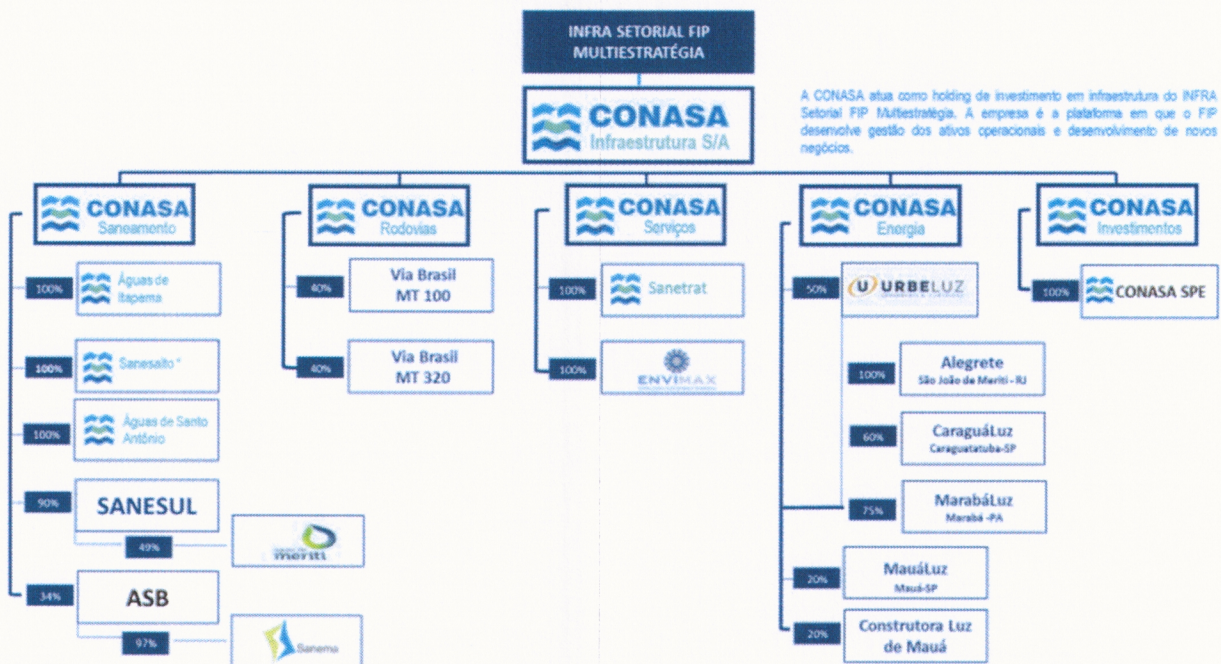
INFRA SETORIAL FIP MULTIESTRATÉGIA

CONASA Infraestrutura S/A

A CONASA atua como holding de investimento em infraestrutura do INFRA Setorial FIP Multiestratégia. A empresa é a plataforma em que o FIP desenvolve gestão dos ativos operacionais e desenvolvimento de novos negócios.

CONASA Saneamento

100% Águas de Itapema

100% Sanesalto *

100% Águas de Santo Antônio

90% SANESUL

49% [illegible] meriti

34% ASB

97% Sanema

CONASA Rodovias

40% Via Brasil MT 100

40% Via Brasil MT 320

CONASA Serviços

100% Sanetrat

100% ENVIMAX

CONASA Energia

50% URBELUZ

100% Alegrete São João de Meriti - RJ

60% CaraguáLuz Caraguatatuba-SP

75% MarabáLuz Marabá -PA

20% MauáLuz Mauá-SP

20% Construtora Luz de Mauá

CONASA Investimentos

100% CONASA SPE